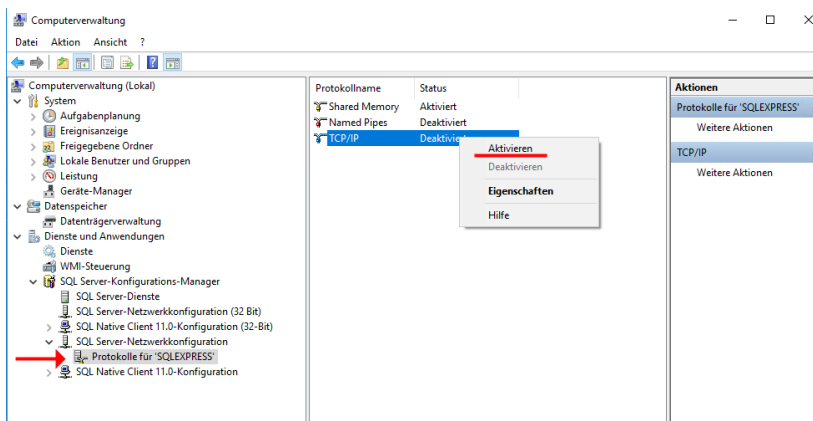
Computerverwaltung

Datei Aktion Ansicht ?

Computerverwaltung (Lokal)
System
Aufgabenplanung
Ereignisanzeige
Freigegebene Ordner
Lokale Benutzer und Gruppen
Leistung
Geräte-Manager
Datenspeicher
Datenträgerverwaltung
Dienste und Anwendungen
Dienste
WMI-Steuerung
SQL Server-Konfigurations-Manager
SQL Server-Dienste
SQL Server-Netzwerkkonfiguration (32 Bit)
SQL Native Client 11.0-Konfiguration (32-Bit)
SQL Server-Netzwerkkonfiguration
Protokolle für 'SQLEXPRESS'
SQL Native Client 11.0-Konfiguration

| Protokollname | Status |
|---|---|
| Shared Memory | Aktiviert |
| Named Pipes | Deaktiviert |
| TCP/IP | Deaktivi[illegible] |

Aktivieren
Deaktivieren
Eigenschaften
Hilfe

Aktionen
Protokolle für 'SQLEXPRESS'
Weitere Aktionen
TCP/IP
Weitere Aktionen